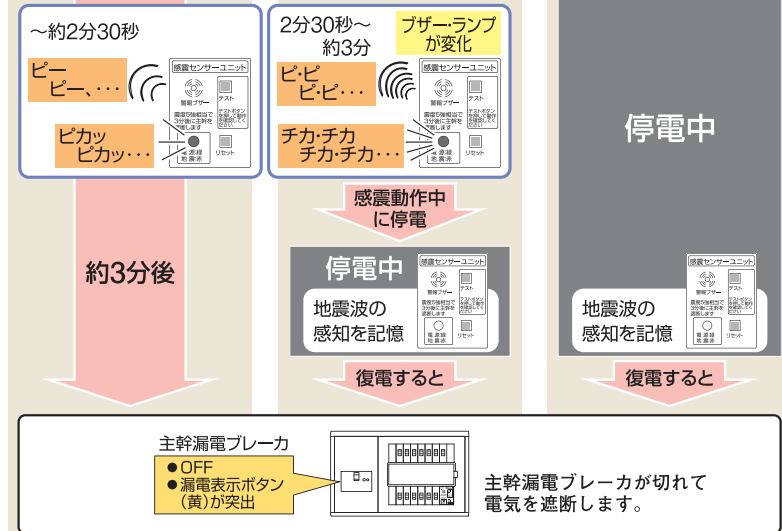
~約2分30秒

ピー
ピー、・・・

感震センサーユニット
警報ブザー
テスト
震度5強相当で3分後に主幹を遮断します
テストボタンを押して動作を確認してください
ピカッ
ピカッ・・・
電源 漏電 地震表示
リセット

2分30秒~
約3分

ブザー・ランプが変化

ピ・ピ
ピ・ピ・・・

チカ・チカ
チカ・チカ・・・

感震動作中に停電

約3分後

停電中

地震波の
感知を記憶

停電中

地震波の
感知を記憶

復電すると

復電すると

主幹漏電ブレーカ
●OFF
●漏電表示ボタン(黄)が突出

主幹漏電ブレーカが切れて
電気を遮断します。